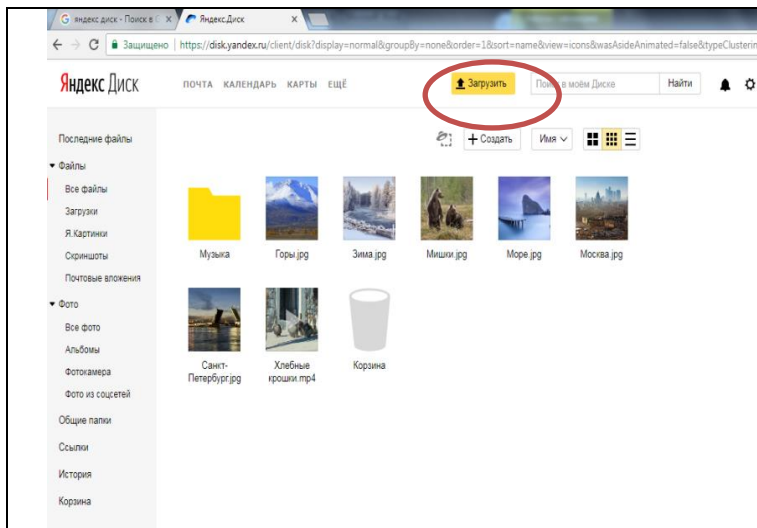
G яндекс диск - Поиск в G ×
Яндекс.Диск ×
← → C Защищено | https://disk.yandex.ru/client/disk?display=normal&groupBy=none&order=1&sort=name&view=icons&wasAsideAnimated=false&typeClusterin

Яндекс Диск
ПОЧТА КАЛЕНДАРЬ КАРТЫ ЕЩЁ
Загрузить
Поиск в моём Диске
Найти

Последние файлы
Файлы
Все файлы
Загрузки
Я.Картинки
Скриншоты
Почтовые вложения
Фото
Все фото
Альбомы
Фотокамера
Фото из соцсетей
Общие папки
Ссылки
История
Корзина

+ Создать
Имя

Музыка
Горы.jpg
Зима.jpg
Мишки.jpg
Море.jpg
Москва.jpg
Санкт-Петербург.jpg
Хлебные крошки.mp4
Корзина